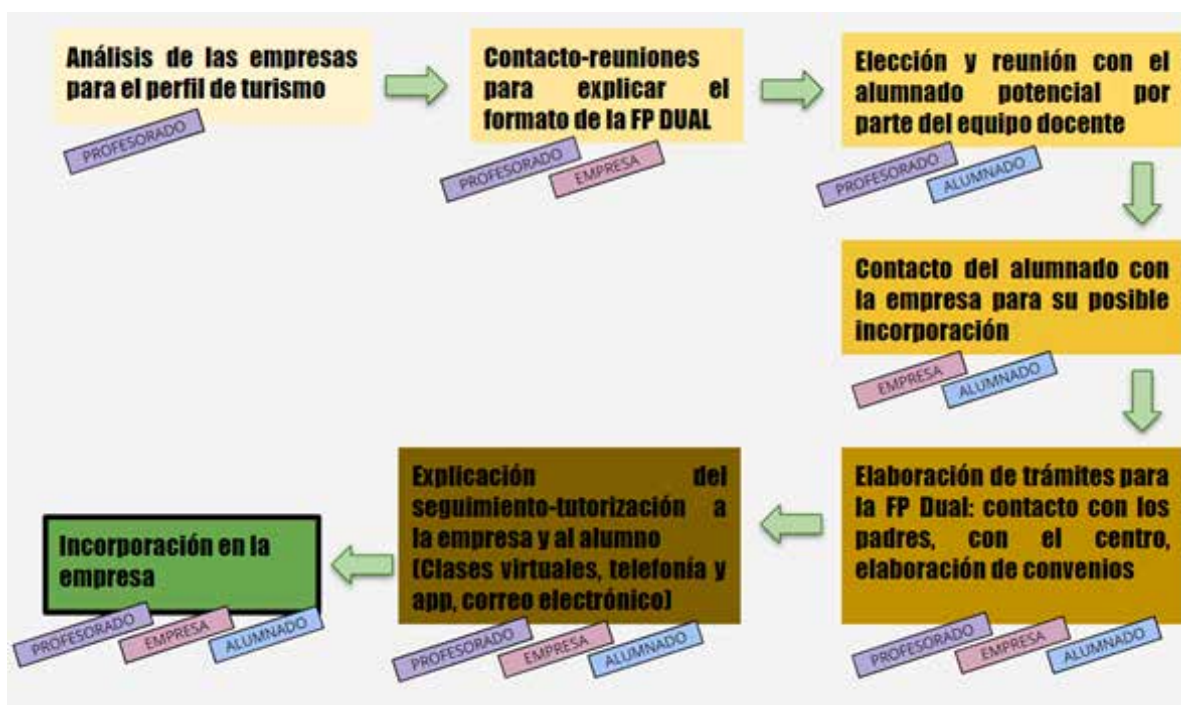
Análisis de las empresas para el perfil de turismo

PROFESORADO

Contacto-reuniones para explicar el formato de la FP DUAL

PROFESORADO

EMPRESA

Elección y reunión con el alumnado potencial por parte del equipo docente

PROFESORADO

ALUMNADO

Contacto del alumnado con la empresa para su posible incorporación

EMPRESA

ALUMNADO

Elaboración de trámites para la FP Dual: contacto con los padres, con el centro, elaboración de convenios

PROFESORADO

EMPRESA

ALUMNADO

Explicación del seguimiento-tutorización a la empresa y al alumno (Clases virtuales, telefonía y app, correo electrónico)

PROFESORADO

EMPRESA

ALUMNADO

Incorporación en la empresa

PROFESORADO

EMPRESA

ALUMNADO